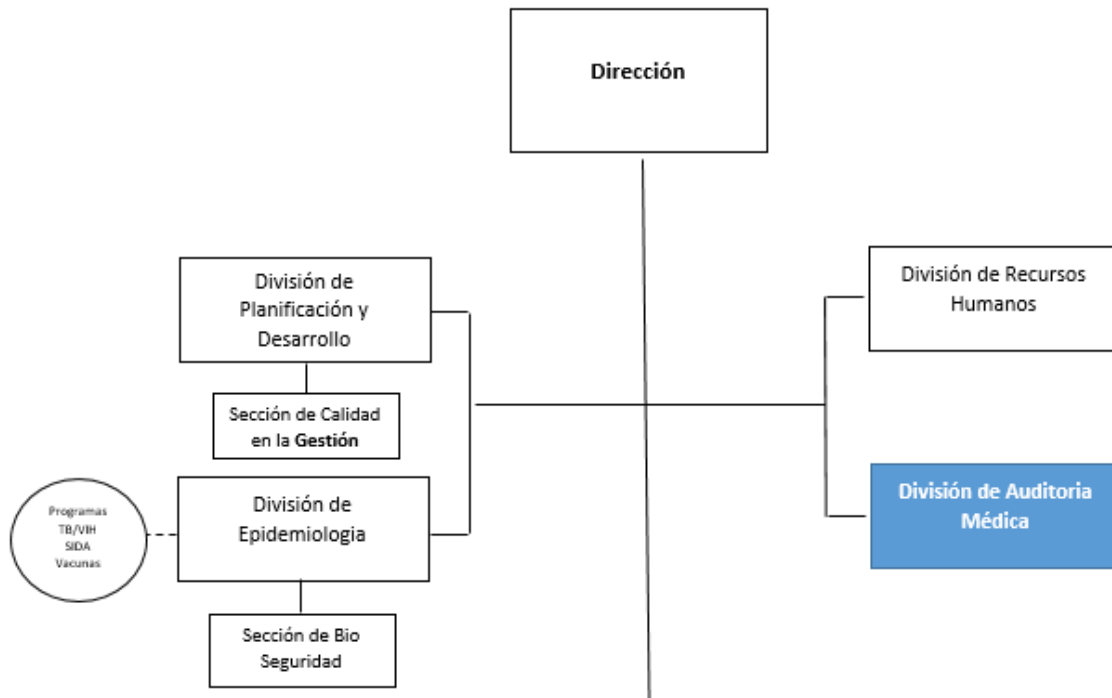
Dirección

División de Planificación y Desarrollo

Sección de Calidad en la Gestión

Programas TB/VIH SIDA Vacunas

División de Epidemiologia

Sección de Bio Seguridad

División de Recursos Humanos

División de Auditoria Médica